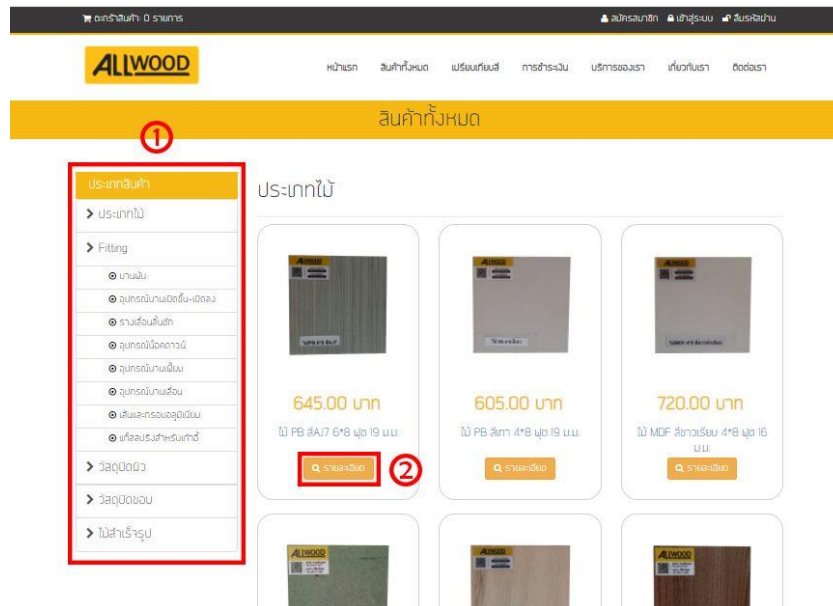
ตะกร้าสินค้า 0 รายการ

สมัครสมาชิก เข้าสู่ระบบ ลืมรหัสผ่าน

ALLWOOD

หน้าแรก สินค้าทั้งหมด เปรียบเทียบสี การชำระเงิน บริการของเรา เกี่ยวกับเรา ติดต่อเรา

สินค้าทั้งหมด

①

ประเภทสินค้า

> ประเภทไม้

> Fitting

บานพับ

อุปกรณ์บานเปิดขึ้น-เปิดลง

รางเลื่อนลิ้นชัก

อุปกรณ์น็อคดาวน์

อุปกรณ์บานพับ

อุปกรณ์บานเลื่อน

เส้นและกรอบอลูมิเนียม

แท็ลอปรับสำหรับเก้าอี้

> วัสดุปิดผิว

> วัสดุปิดขอบ

> ไม้สำเร็จรูป

ประเภทไม้

645.00 บาท

ไม้ PB สีA17 6*8 ฟุต 19 ม.ม.

รายละเอียด

②

605.00 บาท

ไม้ PB สีเทา 4*8 ฟุต 19 ม.ม.

รายละเอียด

720.00 บาท

ไม้ MDF สีขาวเรียบ 4*8 ฟุต 16 ม.ม.

รายละเอียด